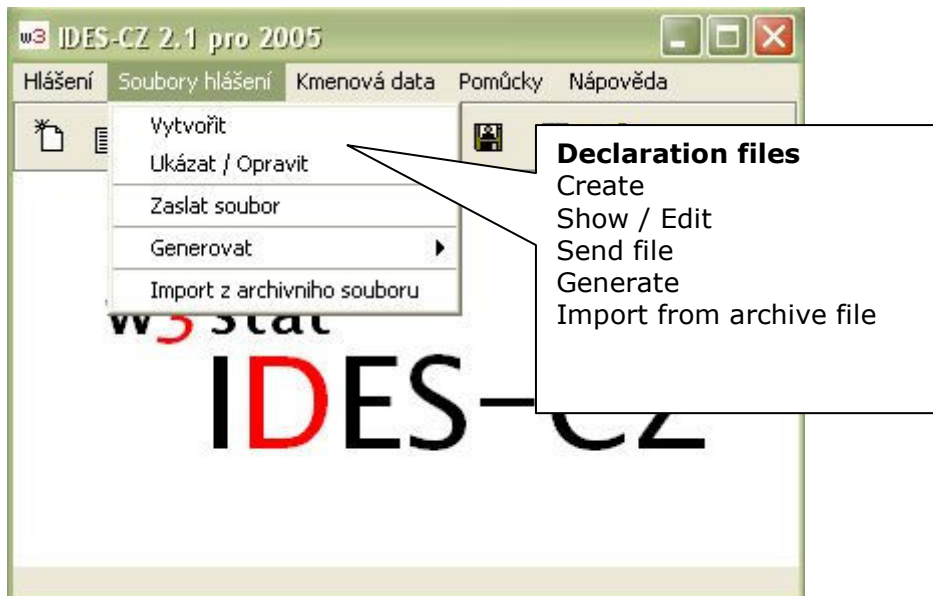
w3 IDES-CZ 2.1 pro 2005

Hlášení Soubory hlášení Kmenová data Pomůcky Nápověda

Vytvořit
Ukázat / Opravit
Zaslat soubor
Generovat
Import z archivniho souboru

**Declaration files**
Create
Show / Edit
Send file
Generate
Import from archive file

w3 stat
IDES-CZ